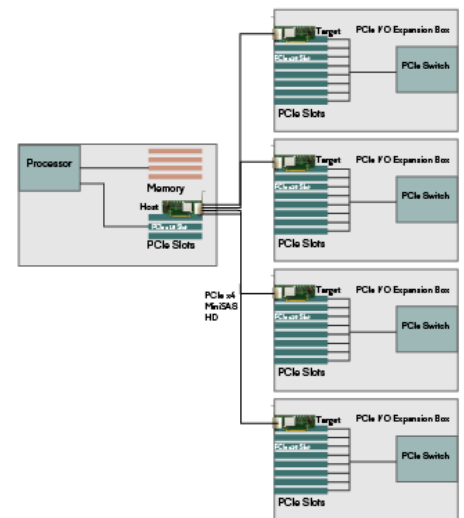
Processor

Memory

Host

PCIe x16 Slot

PCIe Slots

PCIe x4
MiniSAS
HD

Target

PCIe I/O Expansion Box

PCIe x16 Slot

PCIe Switch

PCIe Slots

Target

PCIe I/O Expansion Box

PCIe x16 Slot

PCIe Switch

PCIe Slots

Target

PCIe I/O Expansion Box

PCIe x16 Slot

PCIe Switch

PCIe Slots

Target

PCIe I/O Expansion Box

PCIe x16 Slot

PCIe Switch

PCIe Slots